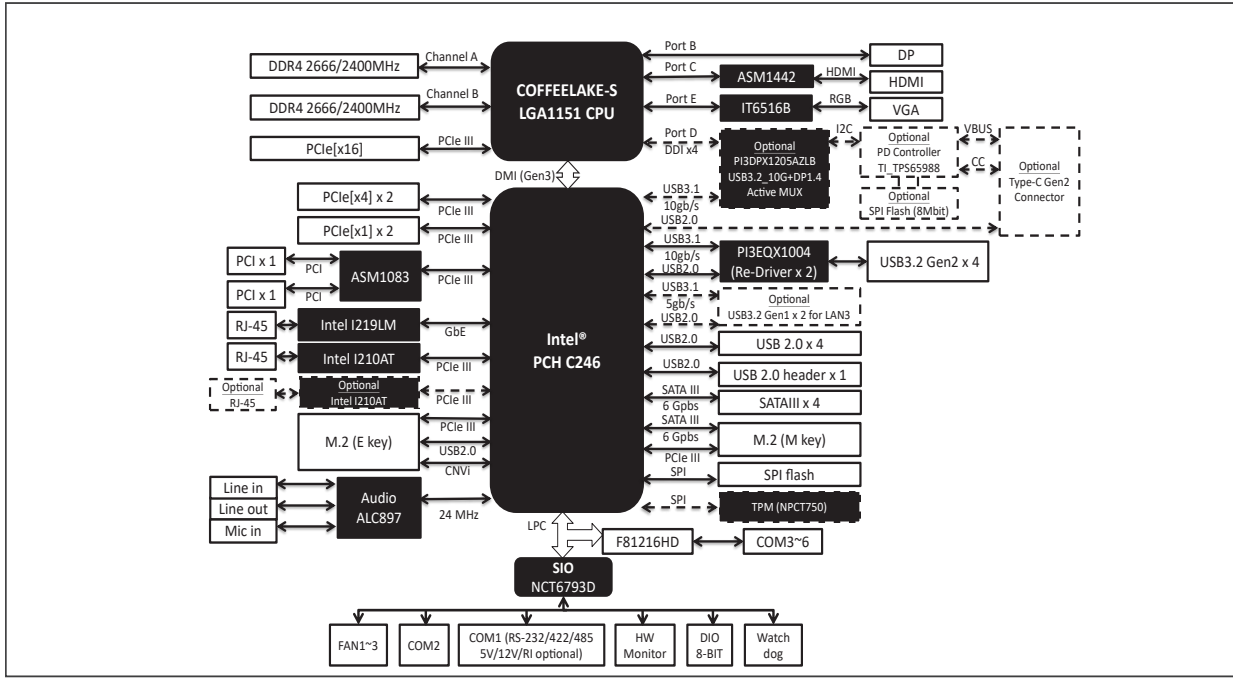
DDR4 2666/2400MHz
Channel A
DDR4 2666/2400MHz
Channel B
PCIe[x16]
PCIe III
COFFEELAKE-S
LGA1151 CPU
Port B
DP
Port C
ASM1442
HDMI
HDMI
Port E
IT6516B
RGB
VGA
Port D
DDI x4
Optional
PI3DPX1205AZLB
USB3.2_10G+DP1.4
Active MUX
I2C
Optional
PD Controller
TI_TPS65988
VBUS
CC
Optional
Type-C Gen2
Connector
Optional
SPI Flash (8Mbit)
DMI (Gen3)
PCIe[x4] x 2
PCIe III
PCIe[x1] x 2
PCIe III
USB3.1
10gb/s
USB2.0
USB3.1
10gb/s
USB2.0
PI3EQX1004
(Re-Driver x 2)
USB3.2 Gen2 x 4
PCI x 1
PCI
PCI x 1
PCI
ASM1083
PCIe III
USB3.1
5gb/s
USB2.0
Optional
USB3.2 Gen1 x 2 for LAN3
RJ-45
Intel I219LM
GbE
RJ-45
Intel I210AT
PCIe III
Intel®
PCH C246
USB2.0
USB 2.0 x 4
USB2.0
USB 2.0 header x 1
Optional
RJ-45
Optional
Intel I210AT
PCIe III
SATA III
6 Gpbs
SATAIII x 4
M.2 (E key)
PCIe III
USB2.0
CNVi
SATA III
6 Gpbs
PCIe III
M.2 (M key)
SPI
SPI flash
SPI
TPM (NPCT750)
Line in
Line out
Mic in
Audio
ALC897
24 MHz
LPC
F81216HD
COM3~6
SIO
NCT6793D
FAN1~3
COM2
COM1 (RS-232/422/485
5V/12V/RI optional)
HW
Monitor
DIO
8-BIT
Watch
dog